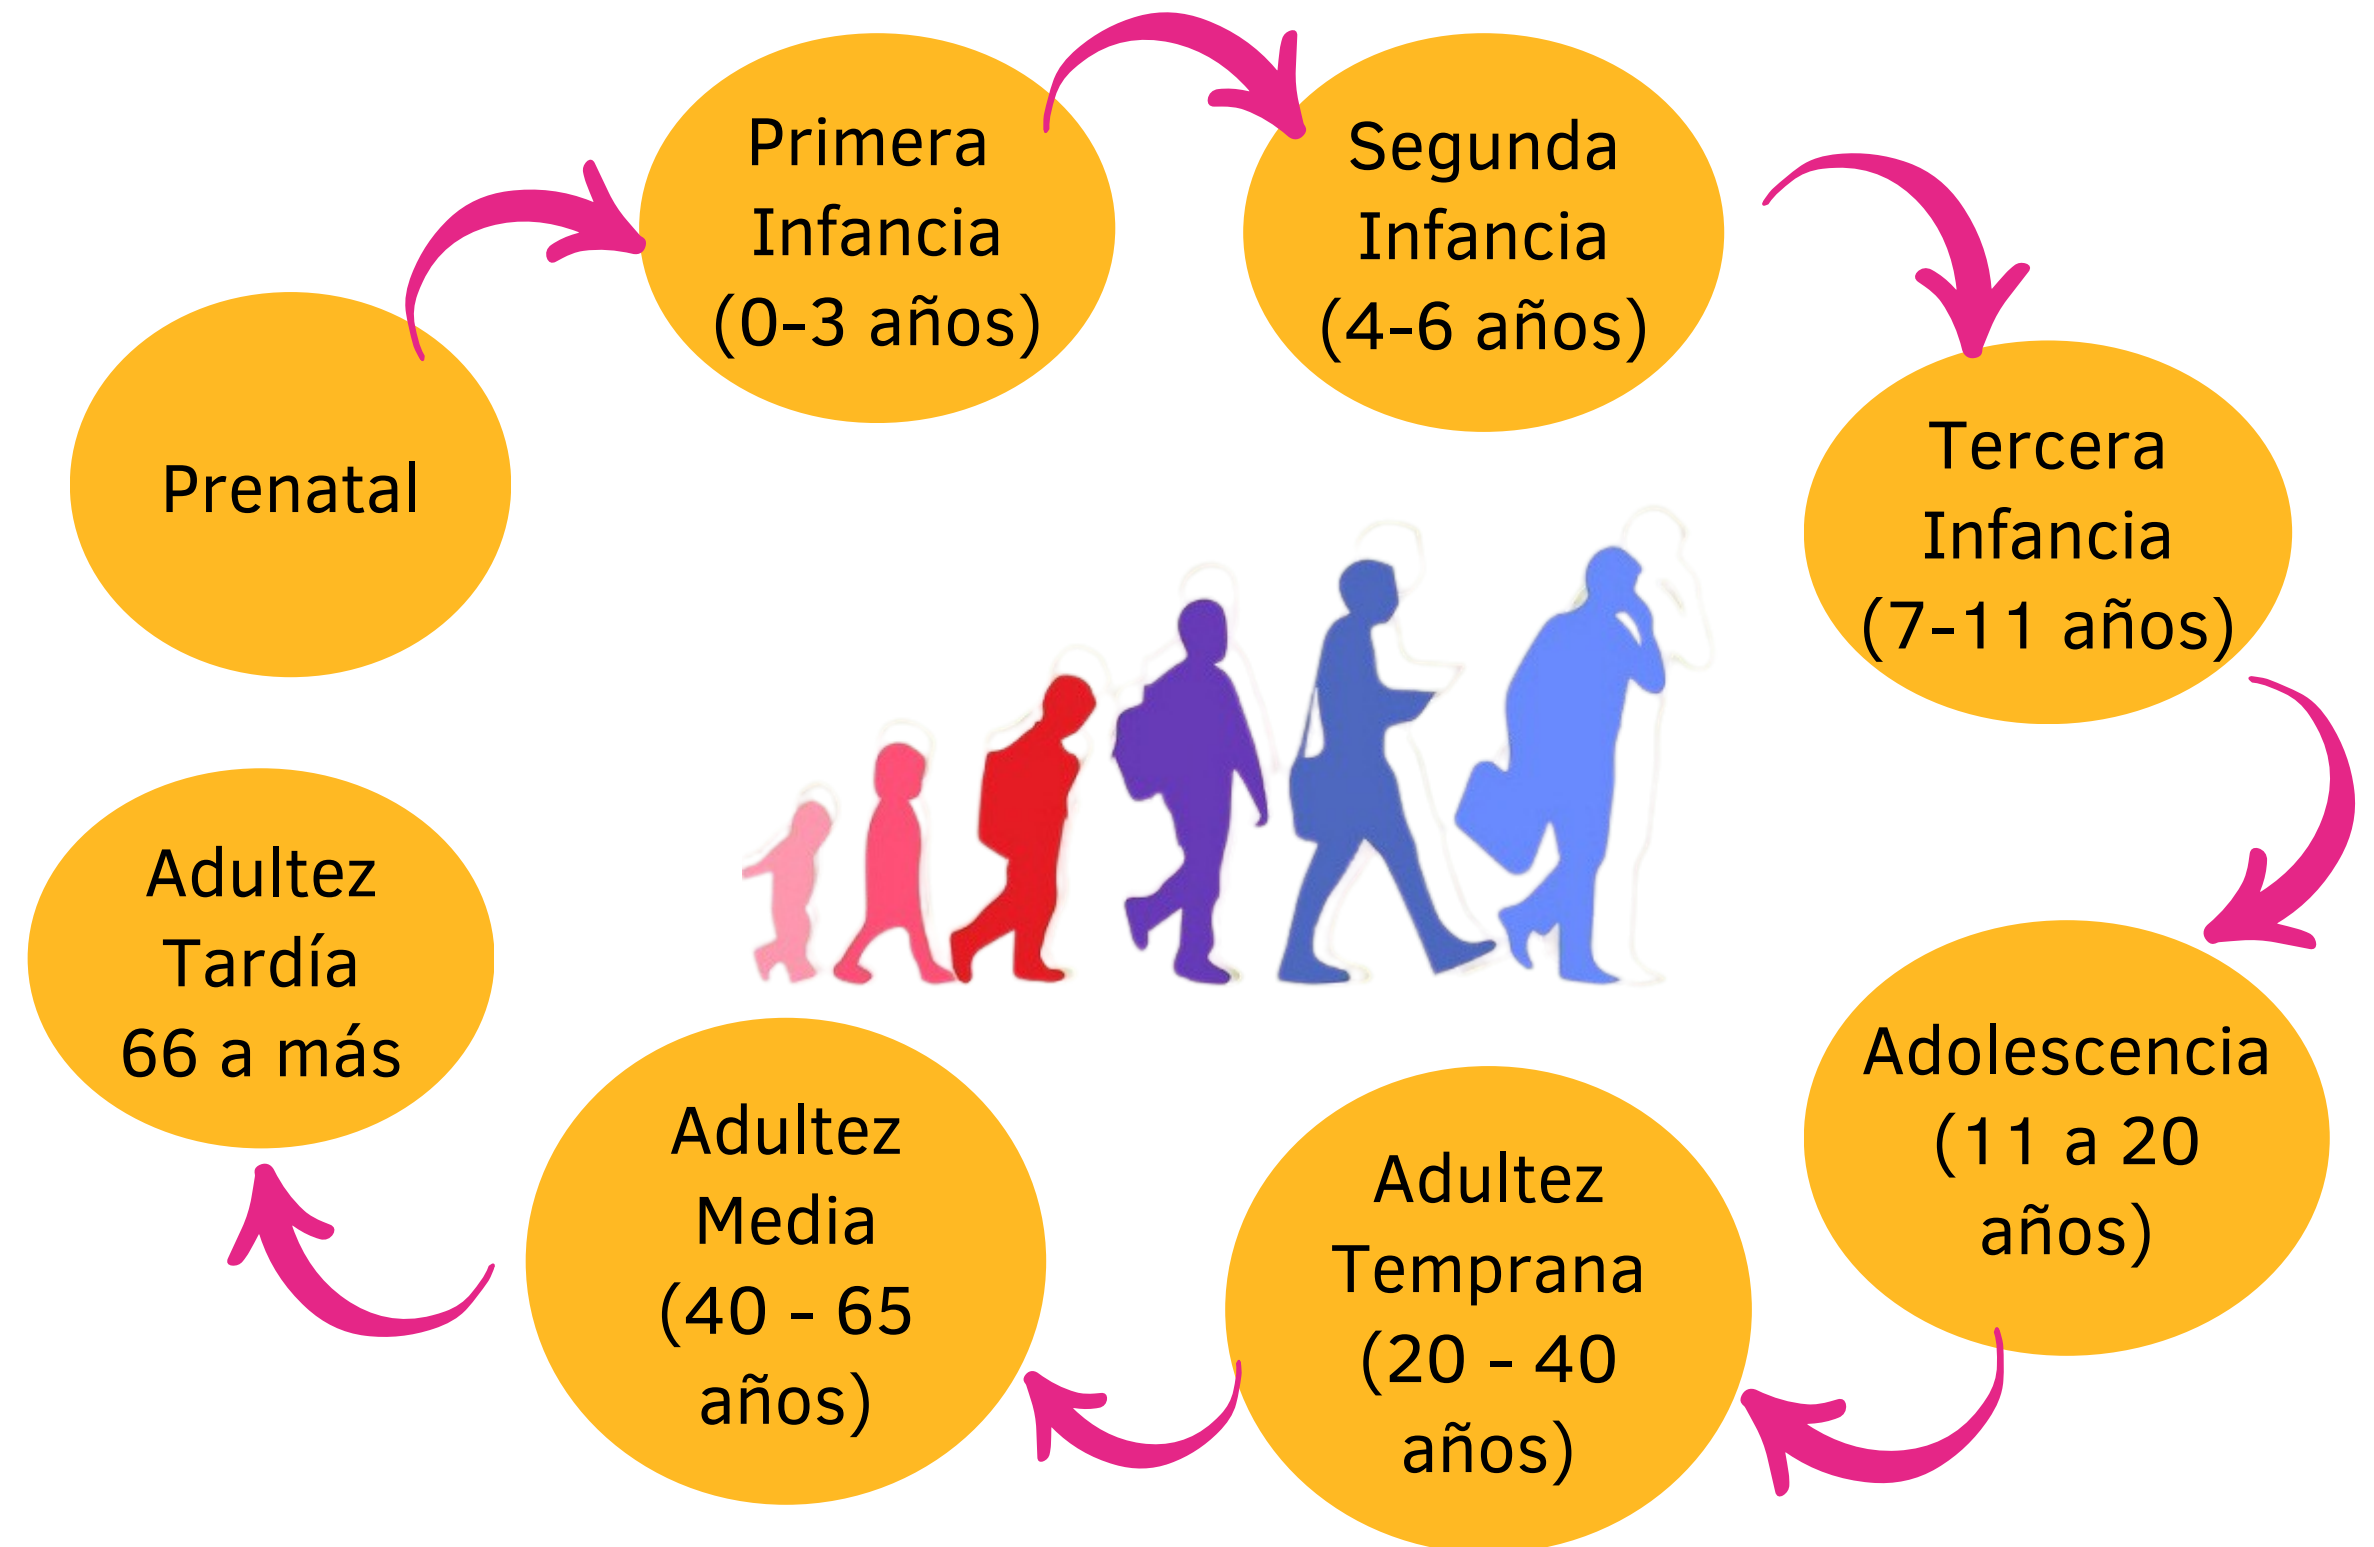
Prenatal

Primera Infancia (0-3 años)

Segunda Infancia (4-6 años)

Tercera Infancia (7-11 años)

Adolescencia (11 a 20 años)

Adultez Temprana (20 - 40 años)

Adultez Media (40 - 65 años)

Adultez Tardía 66 a más